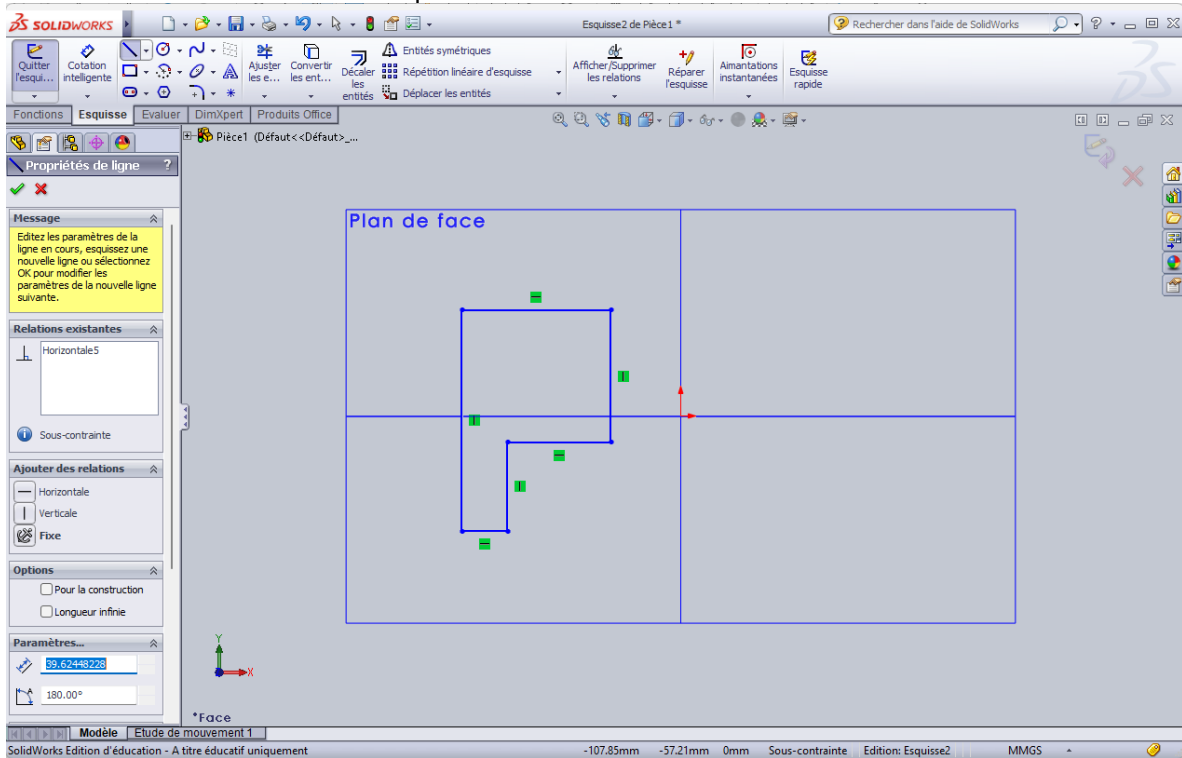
SOLIDWORKS

Esquisse2 de Pièce1 *

Rechercher dans l'aide de SolidWorks

Quitter l'esqui...
Cotation intelligente
Ajuster les e...
Convertir les ent...
Décaler les entités
Entités symétriques
Répétition linéaire d'esquisse
Déplacer les entités
Afficher/Supprimer les relations
Réparer l'esquisse
Aimantations instantanées
Esquisse rapide

Fonctions | Esquisse | Evaluer | DimXpert | Produits Office

Pièce1 (Défaut<<Défaut>_...

Propriétés de ligne

Message
Editez les paramètres de la ligne en cours, esquissez une nouvelle ligne ou sélectionnez OK pour modifier les paramètres de la nouvelle ligne suivante.

Relations existantes
Horizontale5

Sous-contrainte

Ajouter des relations
Horizontale
Verticale
Fixe

Options
Pour la construction
Longueur infinie

Paramètres...
39.62448228
180.00°

Plan de face

Y
X

*Face

Modèle | Etude de mouvement 1

SolidWorks Edition d'éducation - A titre éducatif uniquement
-107.85mm -57.21mm 0mm Sous-contrainte Edition: Esquisse2 MMGS